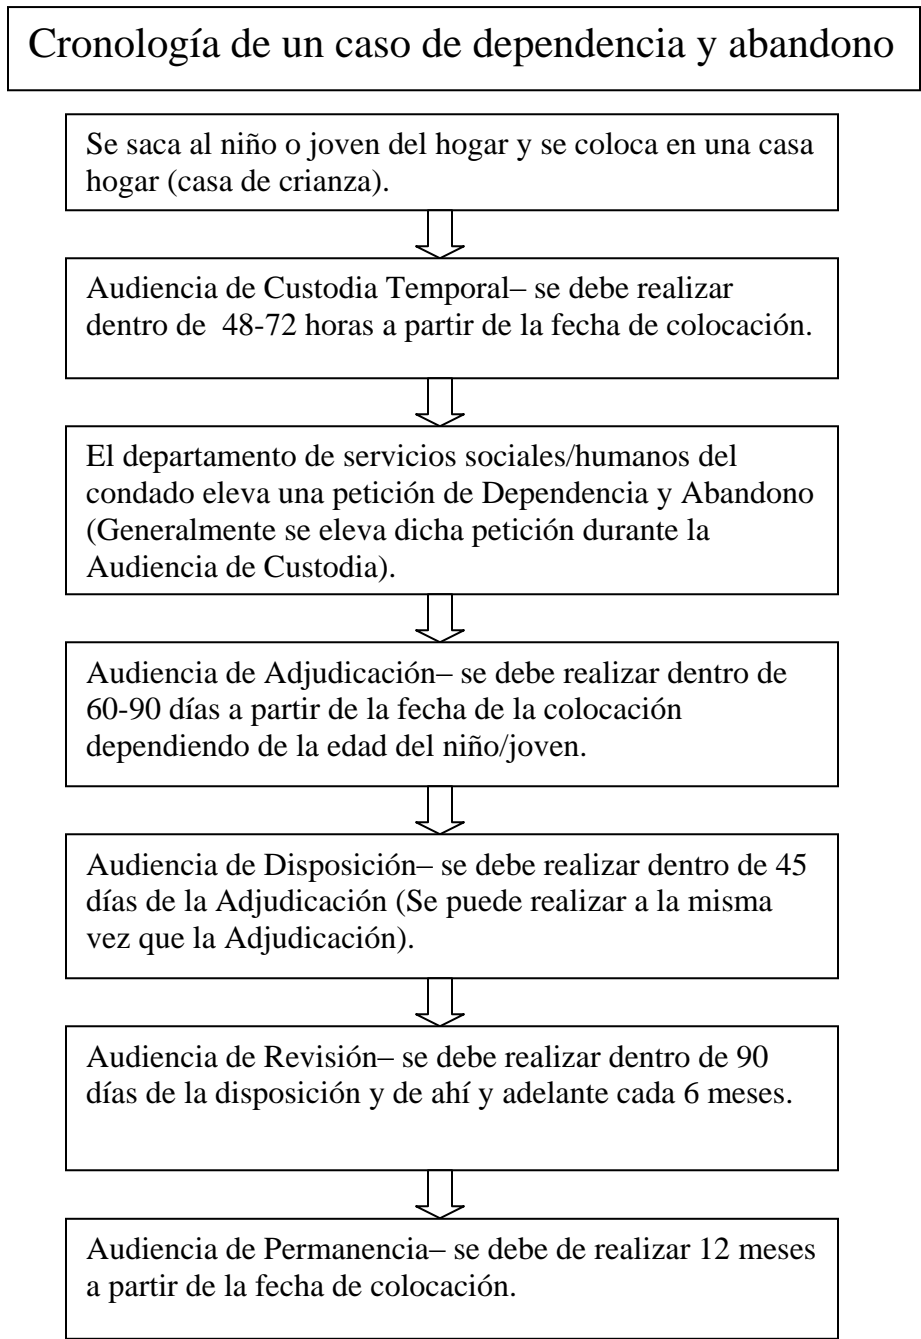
Cronología de un caso de dependencia y abandono

Se saca al niño o joven del hogar y se coloca en una casa hogar (casa de crianza).

Audiencia de Custodia Temporal– se debe realizar dentro de 48-72 horas a partir de la fecha de colocación.

El departamento de servicios sociales/humanos del condado eleva una petición de Dependencia y Abandono (Generalmente se eleva dicha petición durante la Audiencia de Custodia).

Audiencia de Adjudicación– se debe realizar dentro de 60-90 días a partir de la fecha de la colocación dependiendo de la edad del niño/joven.

Audiencia de Disposición– se debe realizar dentro de 45 días de la Adjudicación (Se puede realizar a la misma vez que la Adjudicación).

Audiencia de Revisión– se debe realizar dentro de 90 días de la disposición y de ahí y adelante cada 6 meses.

Audiencia de Permanencia– se debe de realizar 12 meses a partir de la fecha de colocación.